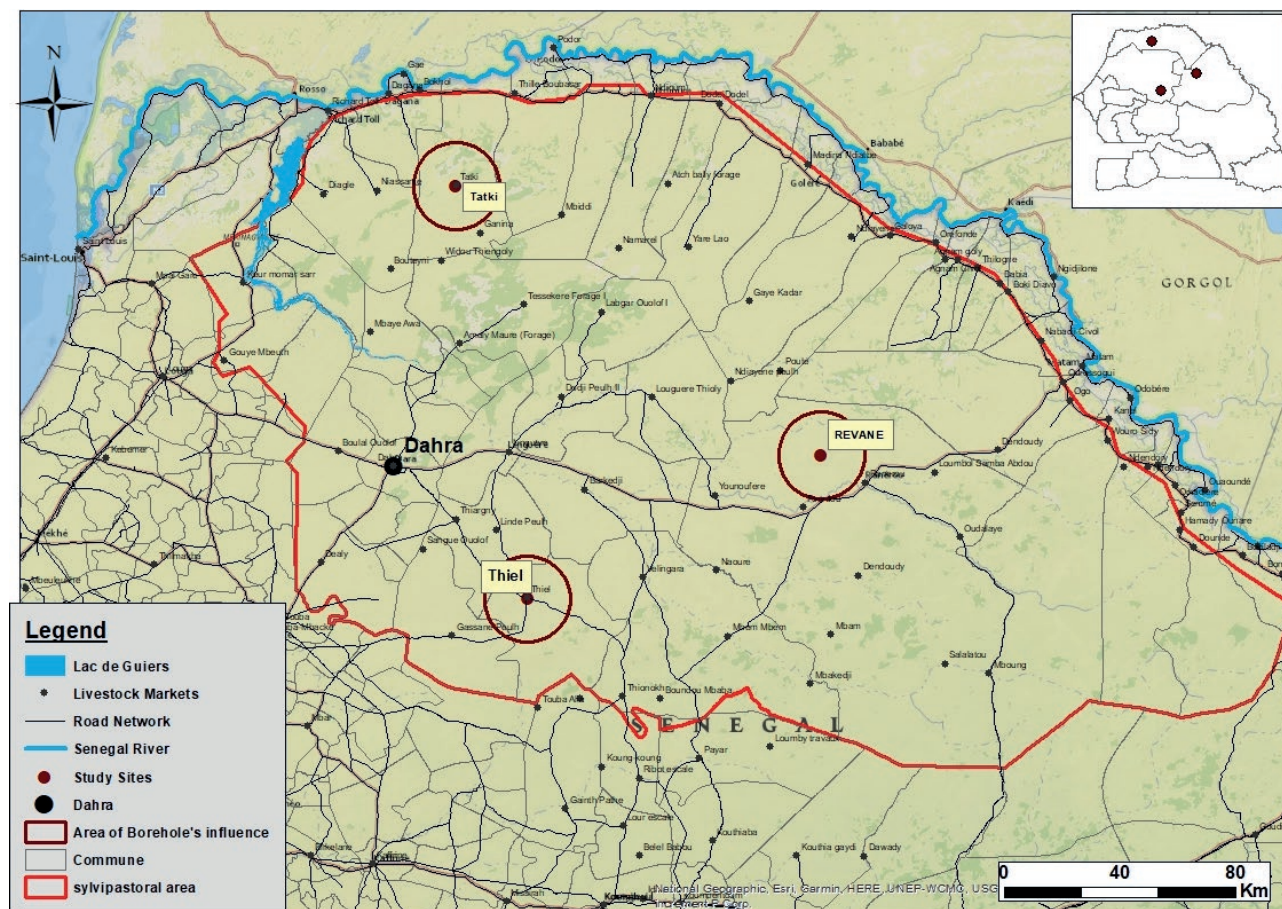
N

Podor
Rosso
Gae
Bokhol
Dagana
Richard Toll
Thille Boubacar
Ndioum
Dodel
Saint-Louis
Diagle
Niassante
Tatki
Mbiddi
Atch bally forage
Bababé
Madina Ndiabe
Galoya
Kaedi
Sanina
Widou Thiengoly
Namarel
Yare Lao
Orefonde
Thilogne
Mont Gare
Keur momar sarr
Bouteyni
Tessekere Forage
Labgar Ouolof I
Gaye Kadar
Agnam
Babia
Boki Diawe
Ngidjilone
GORGOL
Mbaye Awa
Amaly Maure (Forage)
Nabadji Civol
Matam
Ogo
Odobéré
Gouye Mbeuth
Dodji Peulh II
Louguere Thioly
Poute
Ndiayene Peulh
REVANE
Kanel
Wouro Sidy
Boulal Ouolof
Dahra
Linguere
Barkedji
Younoufere
Dendoudy
Loumbol Samba Abdou
Kebemer
Thiargny
Linde Peulh
Ouarkhokh
Sangue Ouolof
Oudalaye
Ouaoundé
Hamady Ounare
Dounde
Mekhé
Dealy
Thiel
Yelingara
Naoure
Dendoudy
Gassane Peulh
Mbem Mbem
Mbam
Salalatou
Mboung
Touba
Thionokh
Boundou Mbaba
Mbakedji
Touba Alia
SENEGAL
Lumby travaux
Payar
Koung koung
Ribot escale
Gainth Pathe
Lour escale
Kouthiaba
Belel Babou
Kouthia gaydi
Dawady

Legend
Lac de Guiers
Livestock Markets
Road Network
Senegal River
Study Sites
Dahra
Area of Borehole's influence
Commune
sylvipastoral area

National Geographic, Esri, Garmin, HERE, UNEP-WCMC, USGS
0 40 80 Km